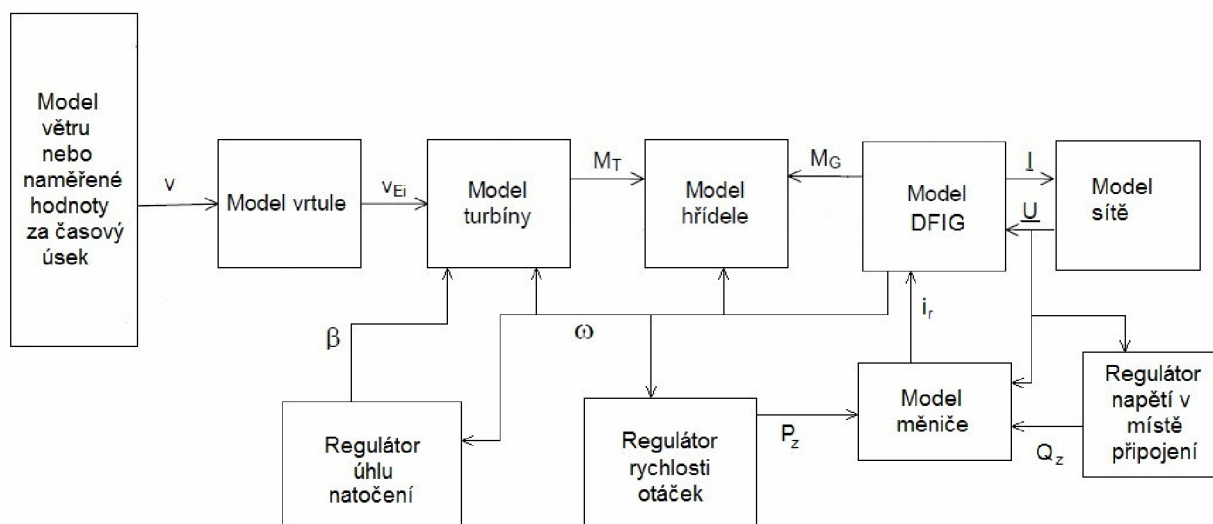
Model větru nebo naměřené hodnoty za časový úsek

v

Model vrtule

$v_{Ei}$

Model turbíny

$M_T$

Model hřídele

$M_G$

Model DFIG

$\underline{I}$

$\underline{U}$

Model sítě

β

ω

$i_r$

Regulátor úhlu natočení

Regulátor rychlosti otáček

$P_z$

Model měniče

Regulátor napětí v místě připojení

$Q_z$